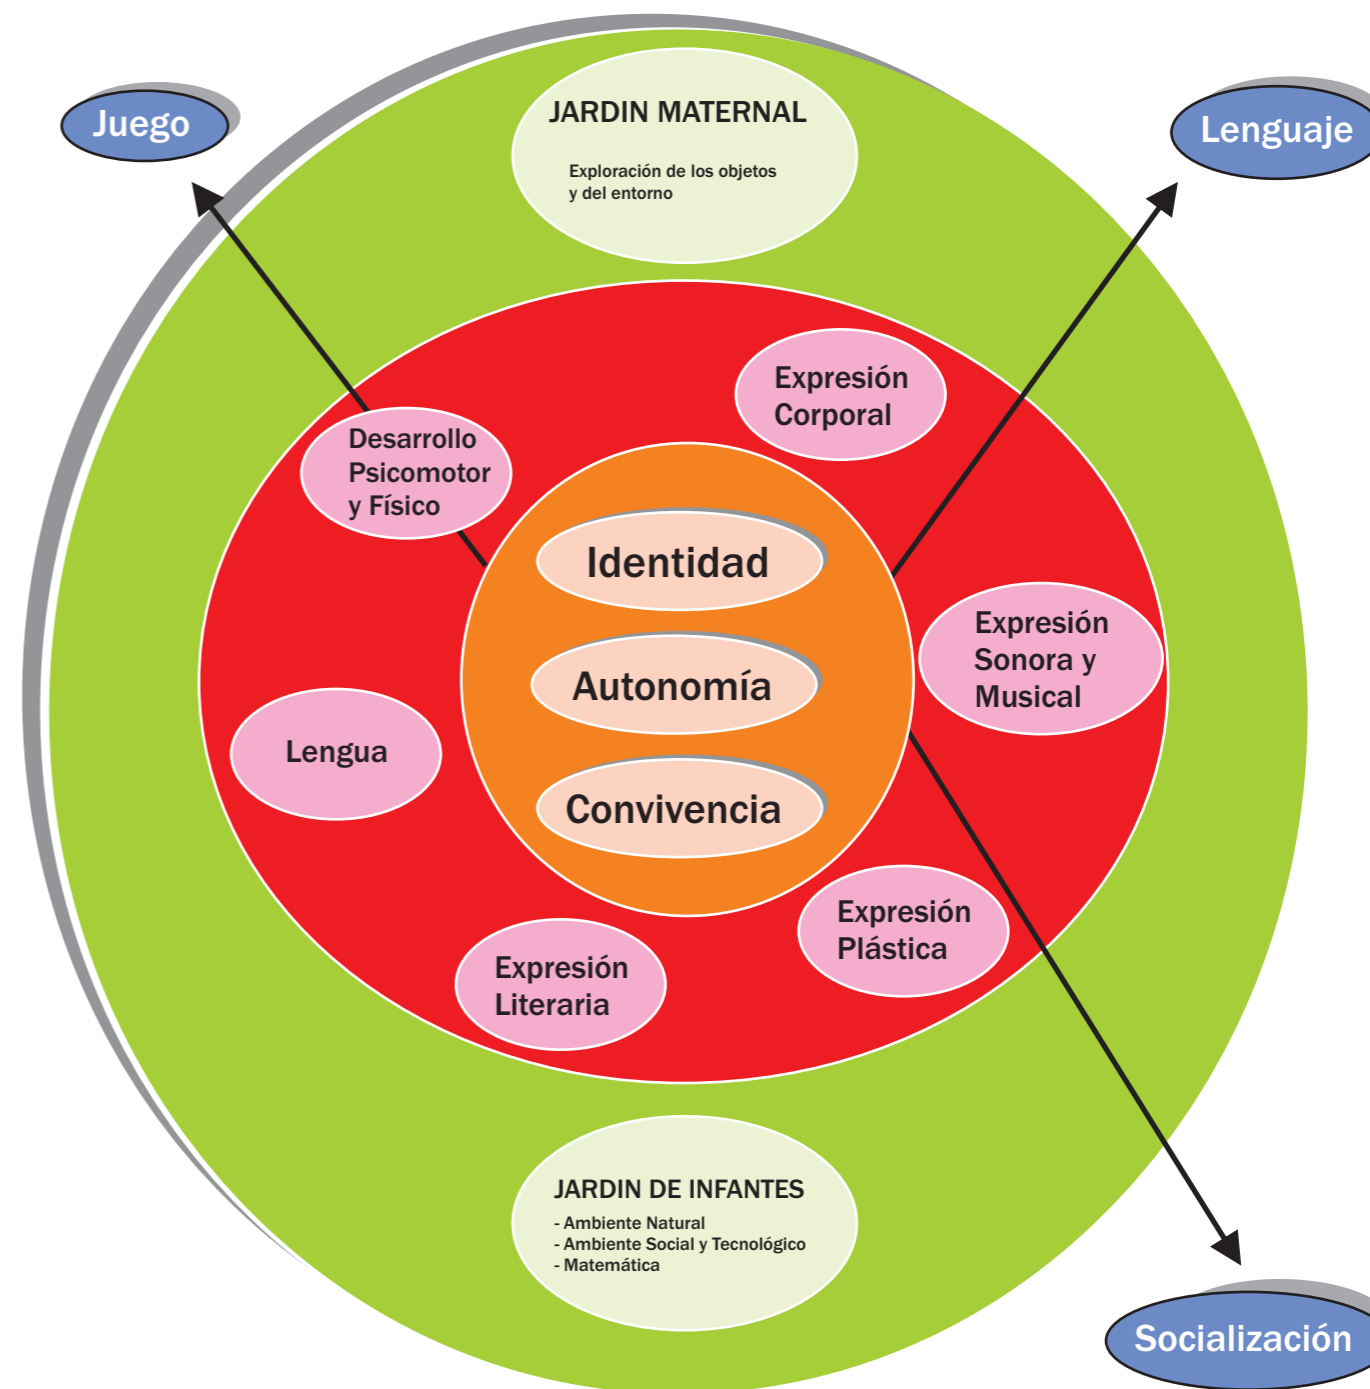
Juego

Lenguaje

JARDIN MATERNAL

Exploración de los objetos y del entorno

Expresión Corporal

Desarrollo Psicomotor y Físico

Identidad

Autonomía

Convivencia

Expresión Sonora y Musical

Lengua

Expresión Plástica

Expresión Literaria

JARDIN DE INFANTES

- Ambiente Natural
- Ambiente Social y Tecnológico
- Matemática

Socialización